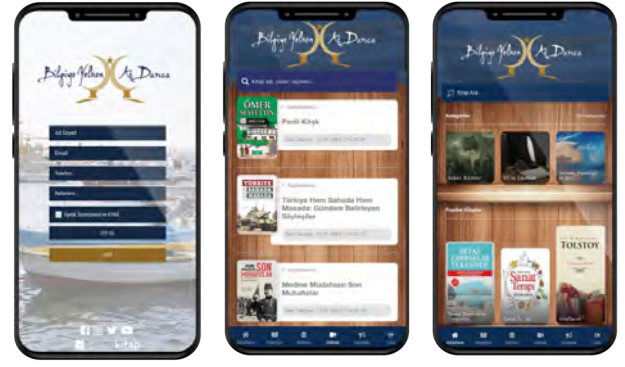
Bilgiye Yolsun Ak Damla

Ad Soyad

Email

Telefon

Referans

Üyelik Sözleşmesini Kabul

ÜYE OL

GİRİŞ

kitap

Bilgiye Yolsun Ak Damla

Kitap adı, yazar, yayınevi...

ÖMER SEYFETTİN

Perili Köşk

Son Okunma

TÜRKİYE

Türkiye Hem Sahada Hem Masada: Gündem Belirleyen Süleyler

Son Okunma

SON

Medine Müdafaası Son Muhafızlar

Son Okunma

Bilgiye Yolsun Ak Damla

Kitap Ara

Kategoriler

Popüler Kitaplar

TOLSTOY

Sanat Terapi

SAFAT